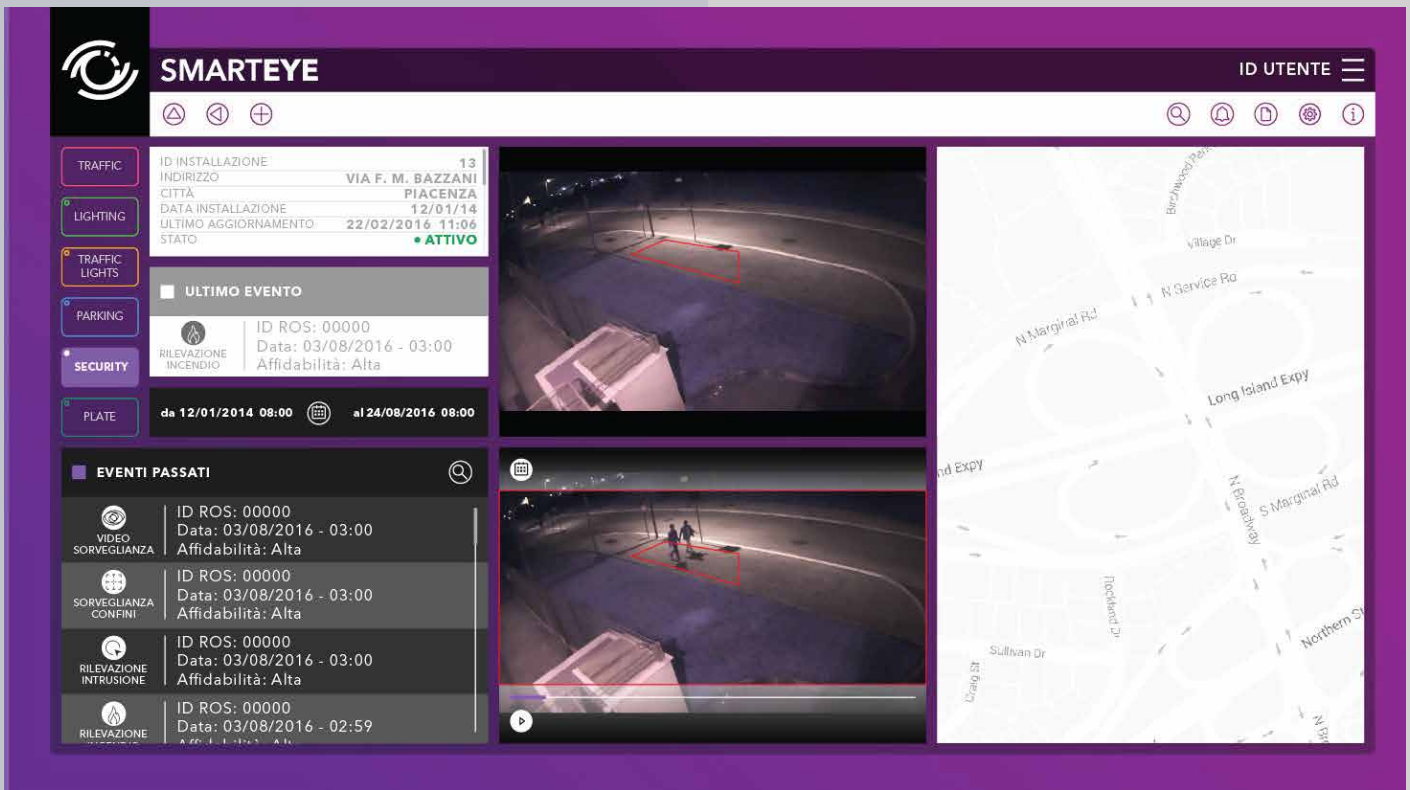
SMARTEYE

ID UTENTE

TRAFFIC

LIGHTING

TRAFFIC LIGHTS

PARKING

SECURITY

PLATE

| | |
|---|---|
| ID INSTALLAZIONE | 13 |
| INDIRIZZO | VIA F. M. BAZZANI |
| CITTÀ | PIACENZA |
| DATA INSTALLAZIONE | 12/01/14 |
| ULTIMO AGGIORNAMENTO | 22/02/2016 11:06 |
| STATO | • ATTIVO |

ULTIMO EVENTO

RILEVAZIONE INCENDIO
ID ROS: 00000
Data: 03/08/2016 - 03:00
Affidabilità: Alta

da 12/01/2014 08:00 al 24/08/2016 08:00

EVENTI PASSATI

VIDEO SORVEGLIANZA
ID ROS: 00000
Data: 03/08/2016 - 03:00
Affidabilità: Alta

SORVEGLIANZA CONFINI
ID ROS: 00000
Data: 03/08/2016 - 03:00
Affidabilità: Alta

RILEVAZIONE INTRUSIONE
ID ROS: 00000
Data: 03/08/2016 - 03:00
Affidabilità: Alta

RILEVAZIONE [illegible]
ID ROS: 00000
Data: 03/08/2016 - 02:59
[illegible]

Birchwood Park
Village Dr
N Service Rd
N Marginal Rd
Long Island Expy
nd Expy
N Broadway
S Marginal Rd
Rockland Dr
Sullivan Dr
Craig St
Northern St
N Br